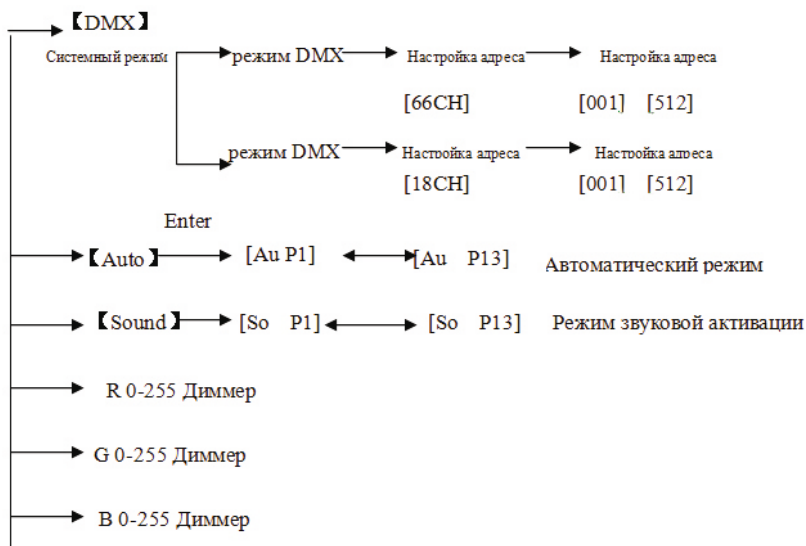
【DMX】

Системный режим режим DMX Настройка адреса Настройка адреса

[66CH] [001] [512]

режим DMX Настройка адреса Настройка адреса

[18CH] [001] [512]

Enter

【Auto】 [Au P1] [Au P13] Автоматический режим

【Sound】 [So P1] [So P13] Режим звуковой активации

R 0-255 Диммер

G 0-255 Диммер

B 0-255 Диммер